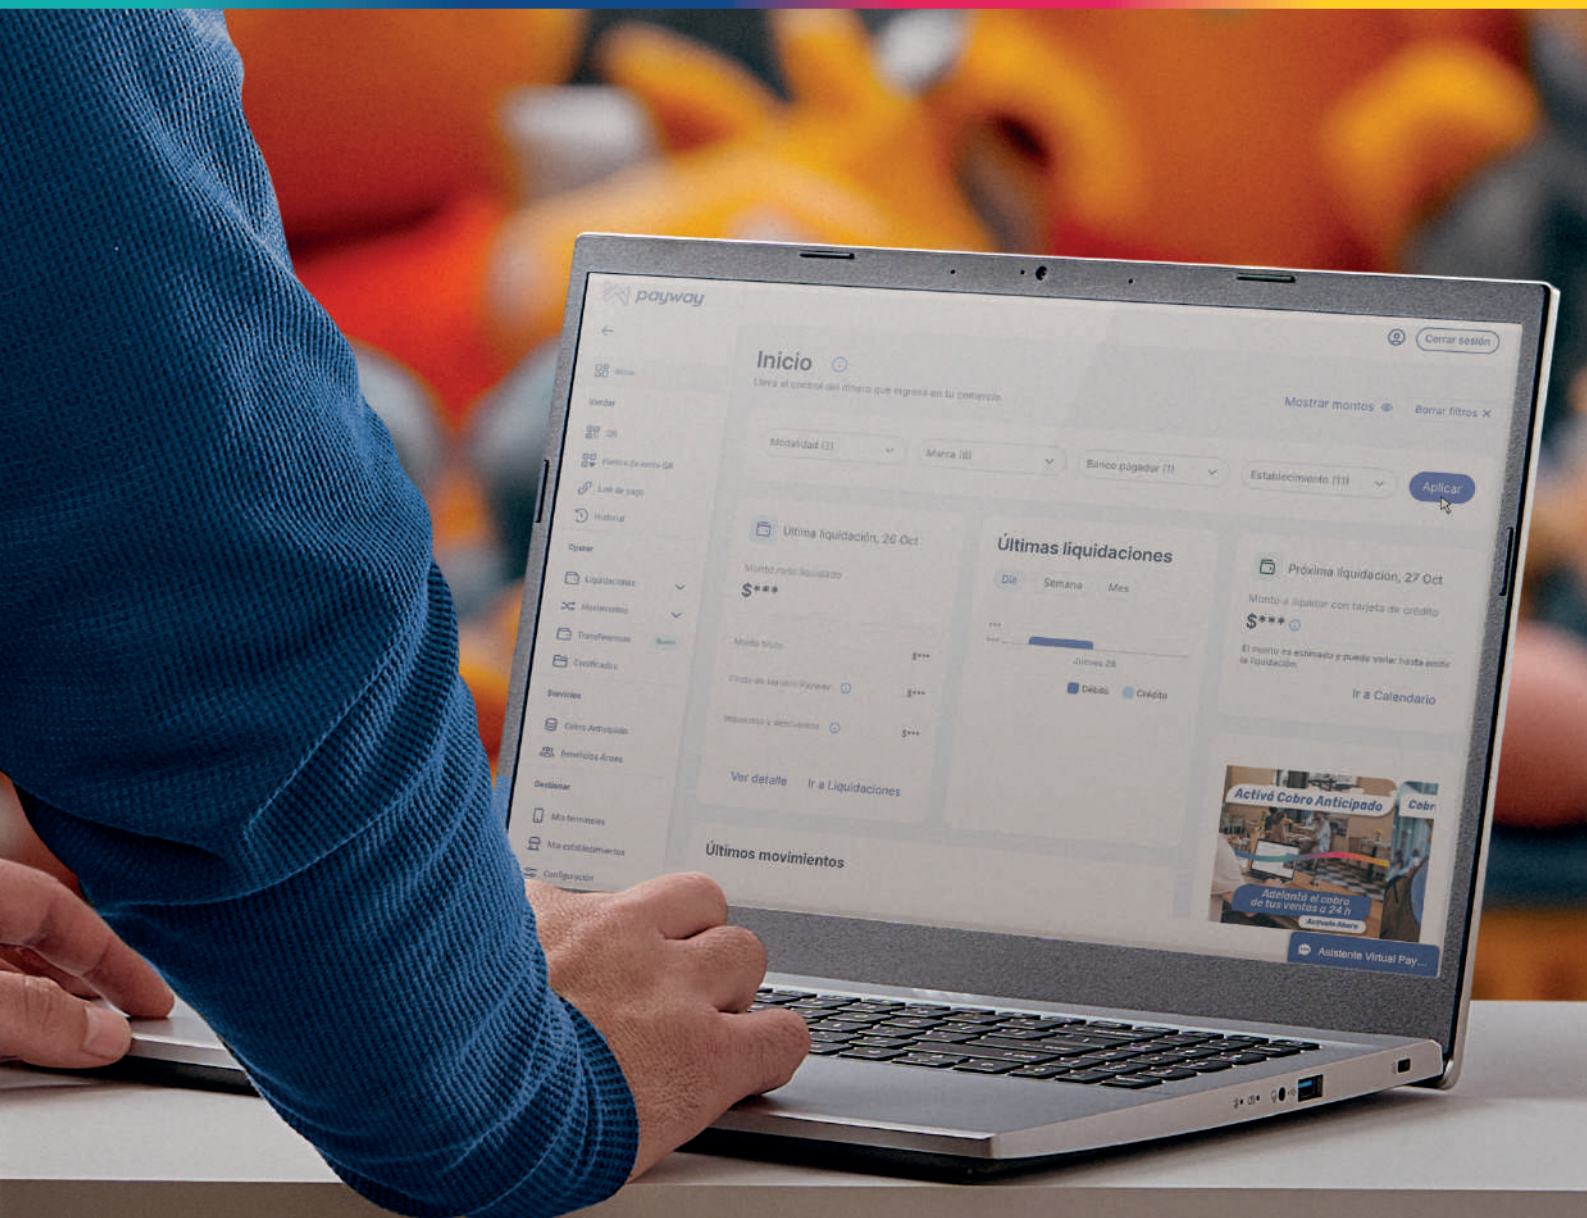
payway

Inicio
Llevá el control del dinero que ingresa en tu comercio.

Cerrar sesión

Mostrar montos
Borrar filtros ✕

Inicio
Vender
QR
Punto de venta QR
Link de pago
Historial
Operar
Liquidaciones
Movimientos
Transferencias
Nuevo
Certificados
Servicios
Cobro Anticipado
Beneficios Aroes
Gestionar
Mis terminales
Mis establecimientos
Configuración

Modalidad (3)
Marca (6)
Banco pagador (1)
Establecimiento (11)
Aplicar

Última liquidación, 26 Oct
Monto neto liquidado
$***
Monto bruto
$***
Costo de servicio Payway
$***
Impuestos y descuentos
$***
Ver detalle
Ir a Liquidaciones

Últimas liquidaciones
Día
Semana
Mes
Jueves 26
Débito
Crédito

Próxima liquidación, 27 Oct
Monto a liquidar con tarjeta de crédito
$***
El monto es estimado y puede variar hasta emitir la liquidación.
Ir a Calendario

Activá Cobro Anticipado
Cobr
Adelantá el cobro de tus ventas a 24 h
Activalo Ahora

Últimos movimientos

Asistente Virtual Pay...